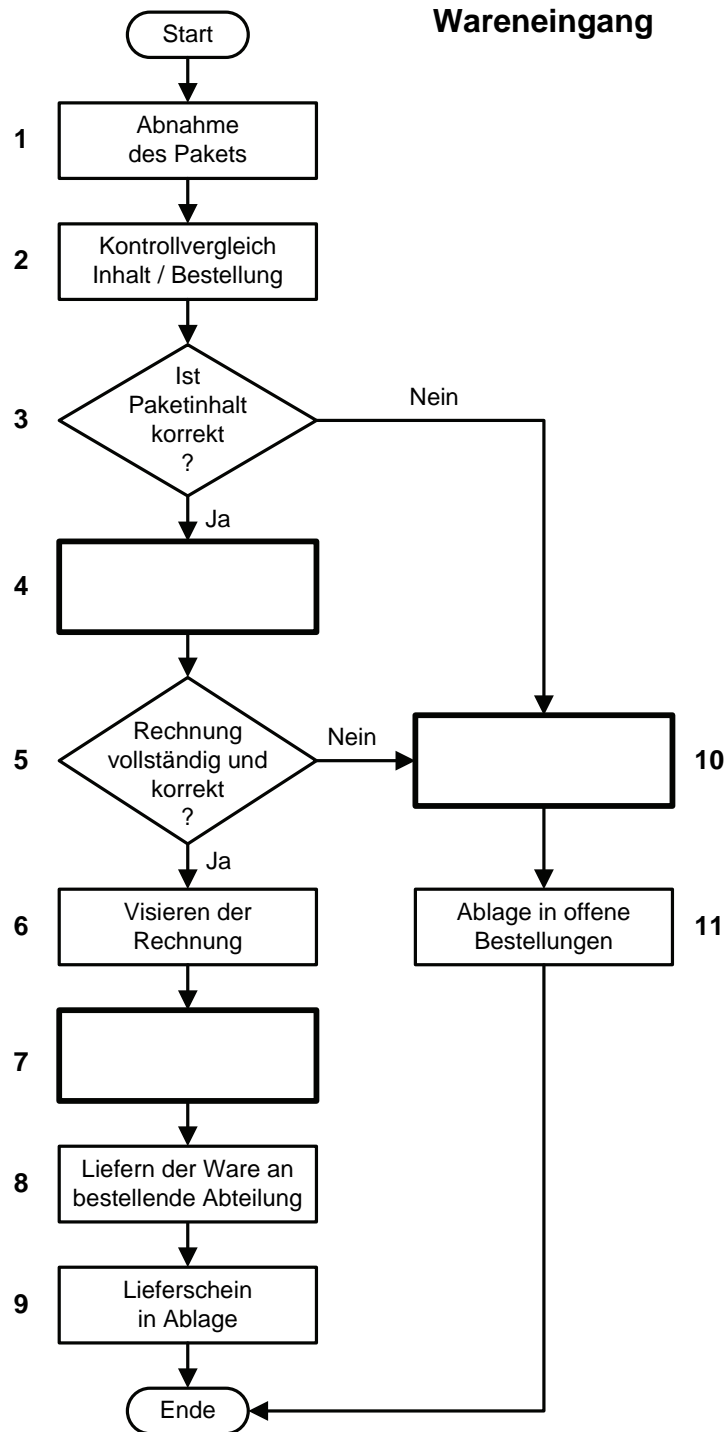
Wareneingang

Start

1 Abnahme des Pakets

2 Kontrollvergleich Inhalt / Bestellung

3 Ist Paketinhalt korrekt ?

Nein

Ja

4

5 Rechnung vollständig und korrekt ?

Nein

10

Ja

6 Visieren der Rechnung

Ablage in offene Bestellungen 11

7

8 Liefern der Ware an bestellende Abteilung

9 Lieferschein in Ablage

Ende